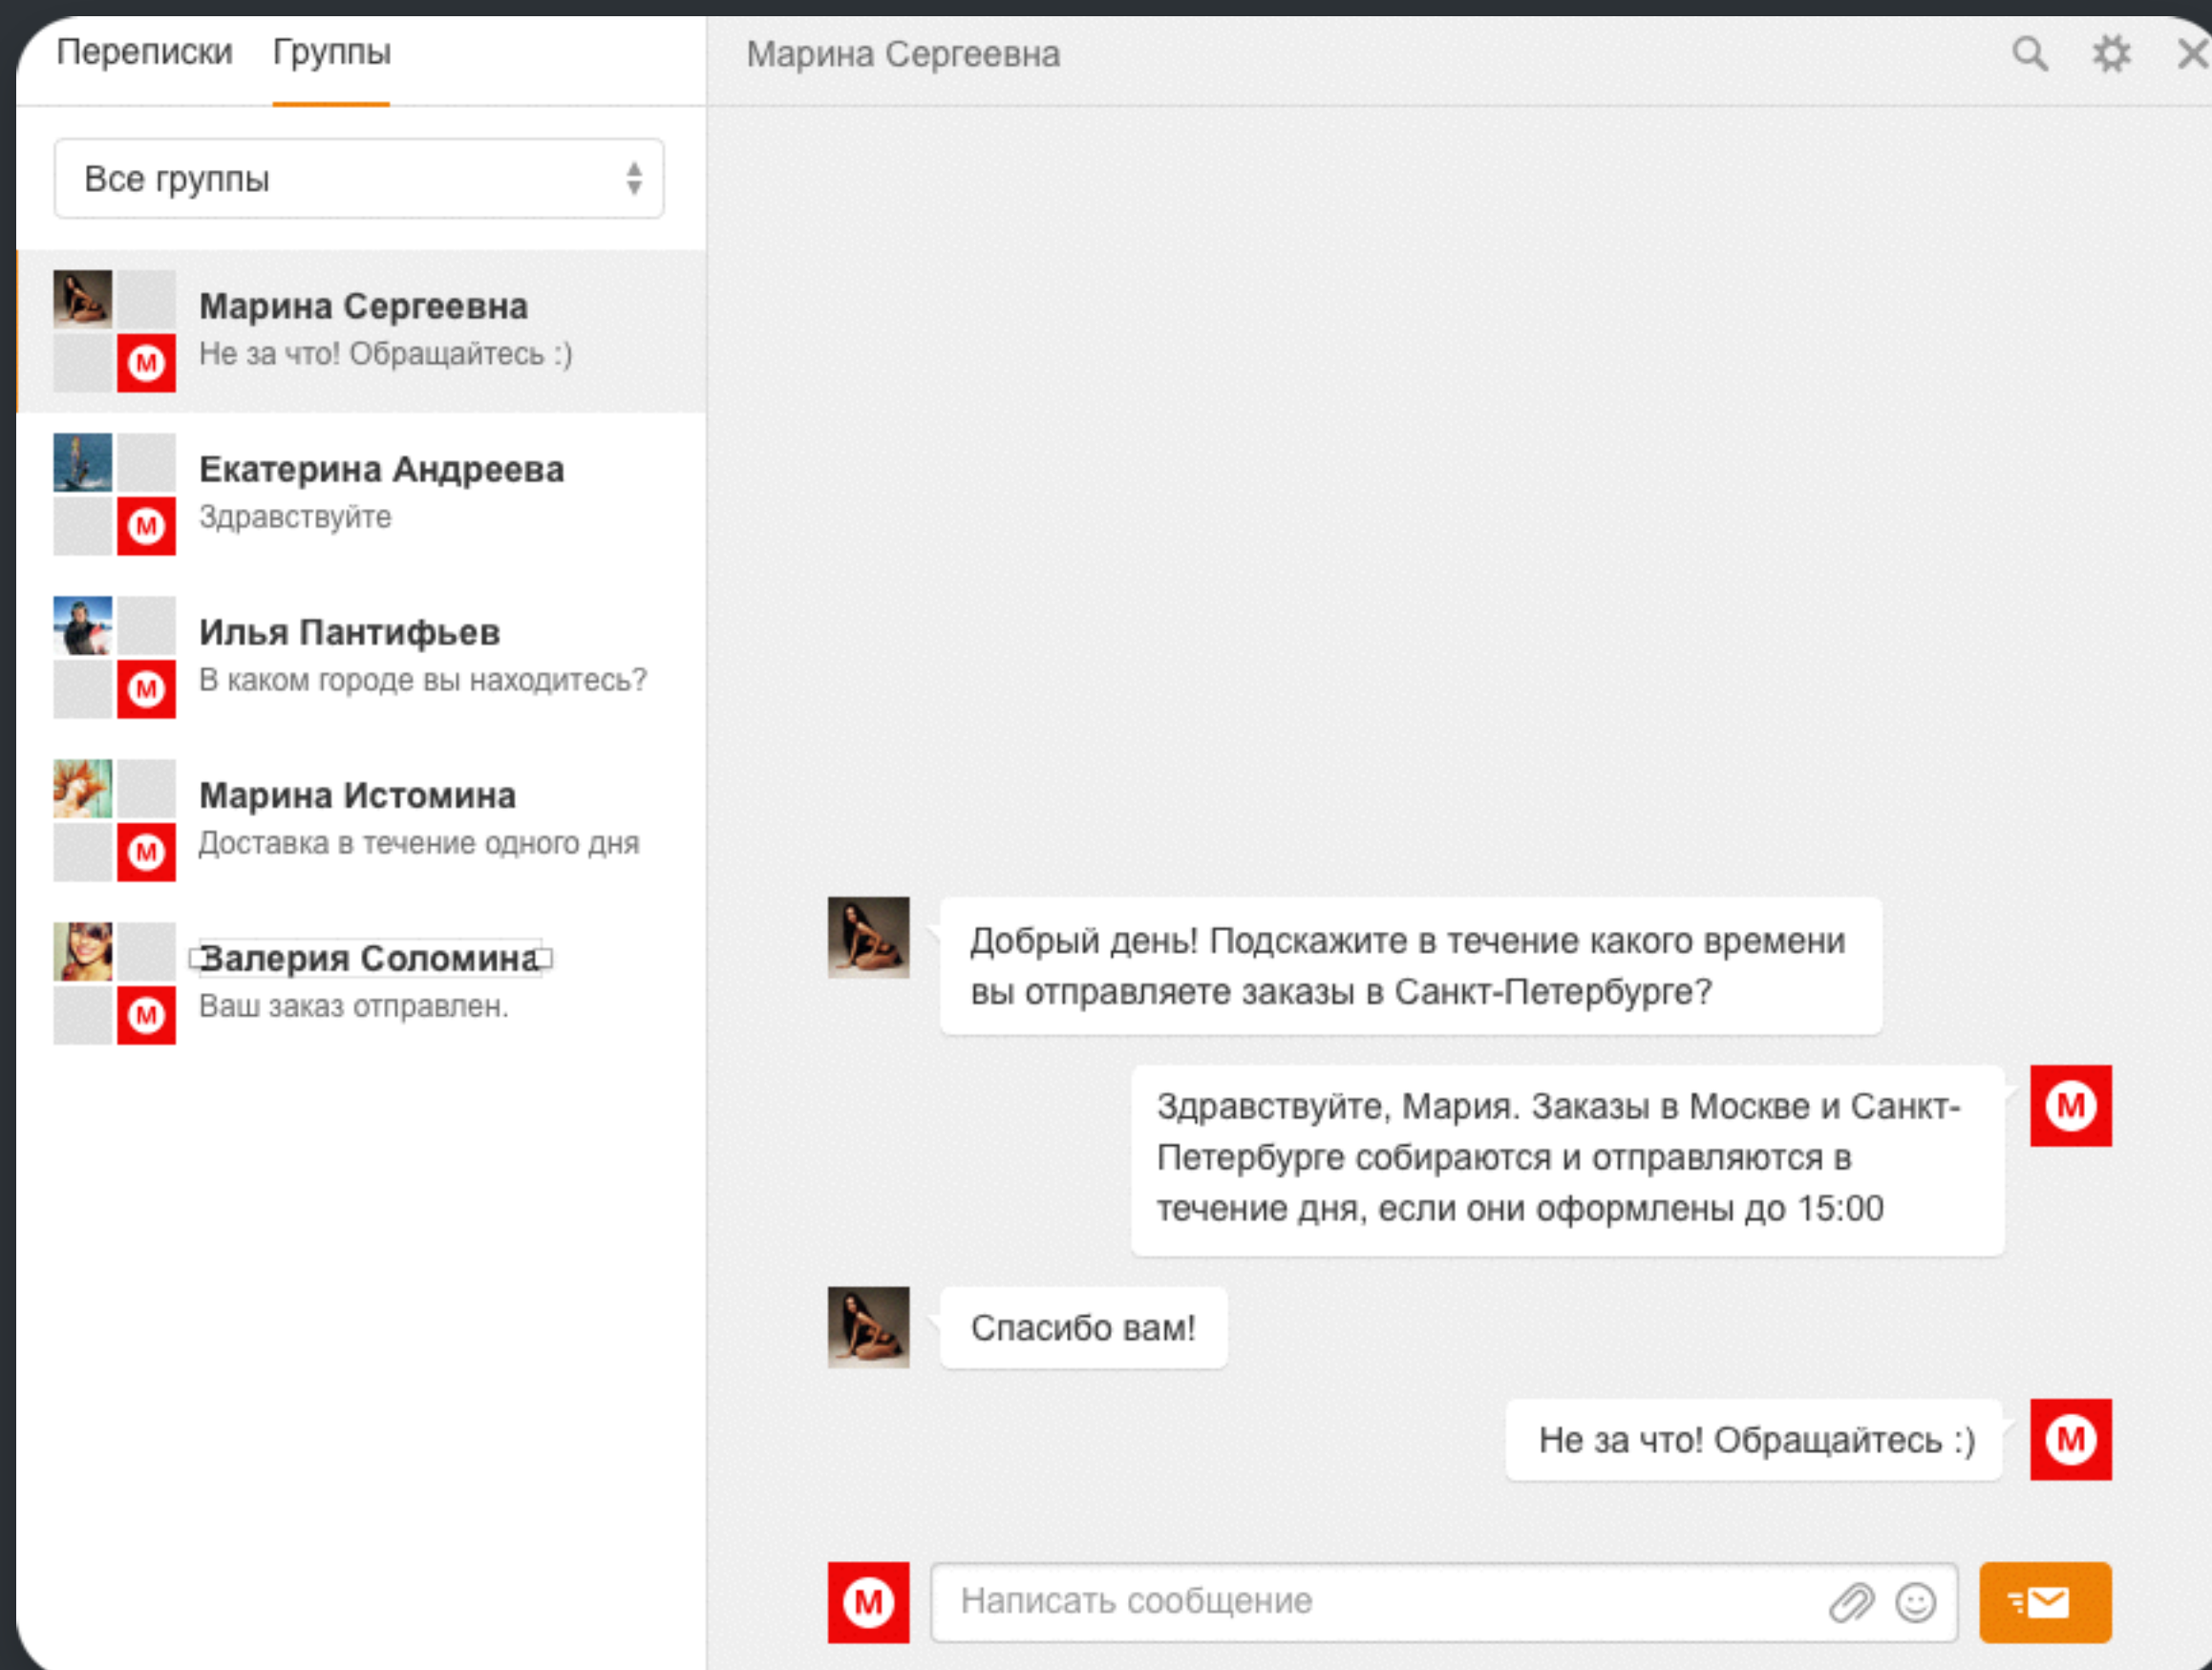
Переписки Группы

Марина Сергеевна

Все группы

Марина Сергеевна
Не за что! Обращайтесь :)

Екатерина Андреева
Здравствуйте

Илья Пантифьев
В каком городе вы находитесь?

Марина Истомина
Доставка в течение одного дня

Валерия Соломина
Ваш заказ отправлен.

Добрый день! Подскажите в течение какого времени вы отправляете заказы в Санкт-Петербурге?

Здравствуйте, Мария. Заказы в Москве и Санкт-Петербурге собираются и отправляются в течение дня, если они оформлены до 15:00

Спасибо вам!

Не за что! Обращайтесь :)

Написать сообщение